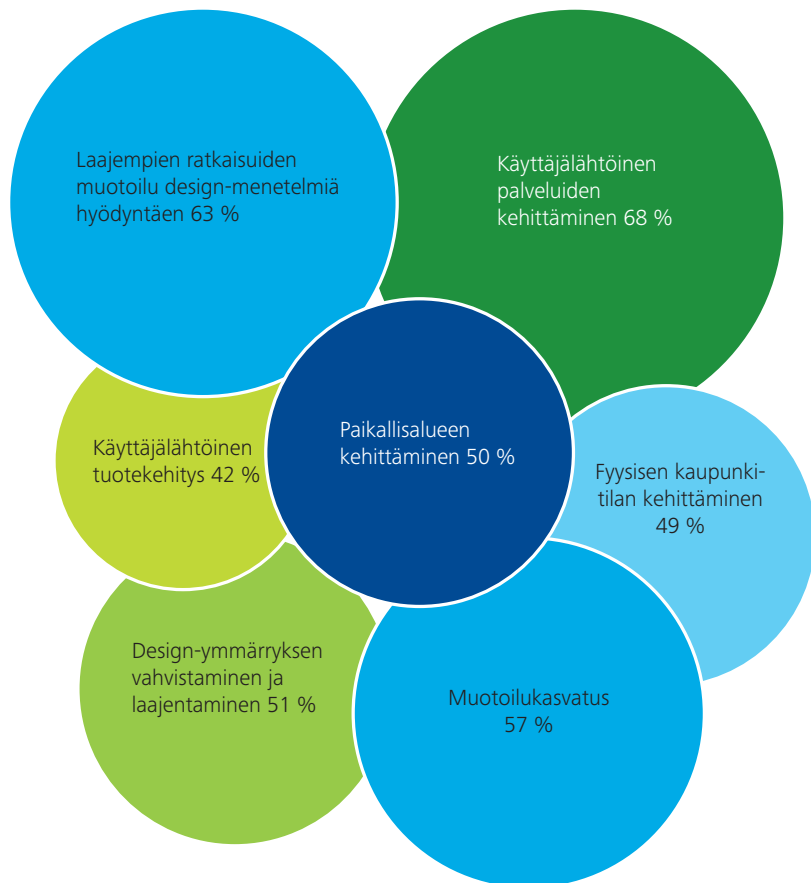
Laajempien ratkaisuiden muotoilu design-menetelmiä hyödyntäen 63 %

Käyttäjälähtöinen palveluiden kehittäminen 68 %

Käyttäjälähtöinen tuotekehitys 42 %

Paikallisalueen kehittäminen 50 %

Fyysisen kaupunkitilan kehittäminen 49 %

Design-ymmärryksen vahvistaminen ja laajentaminen 51 %

Muotoilukasvatus 57 %